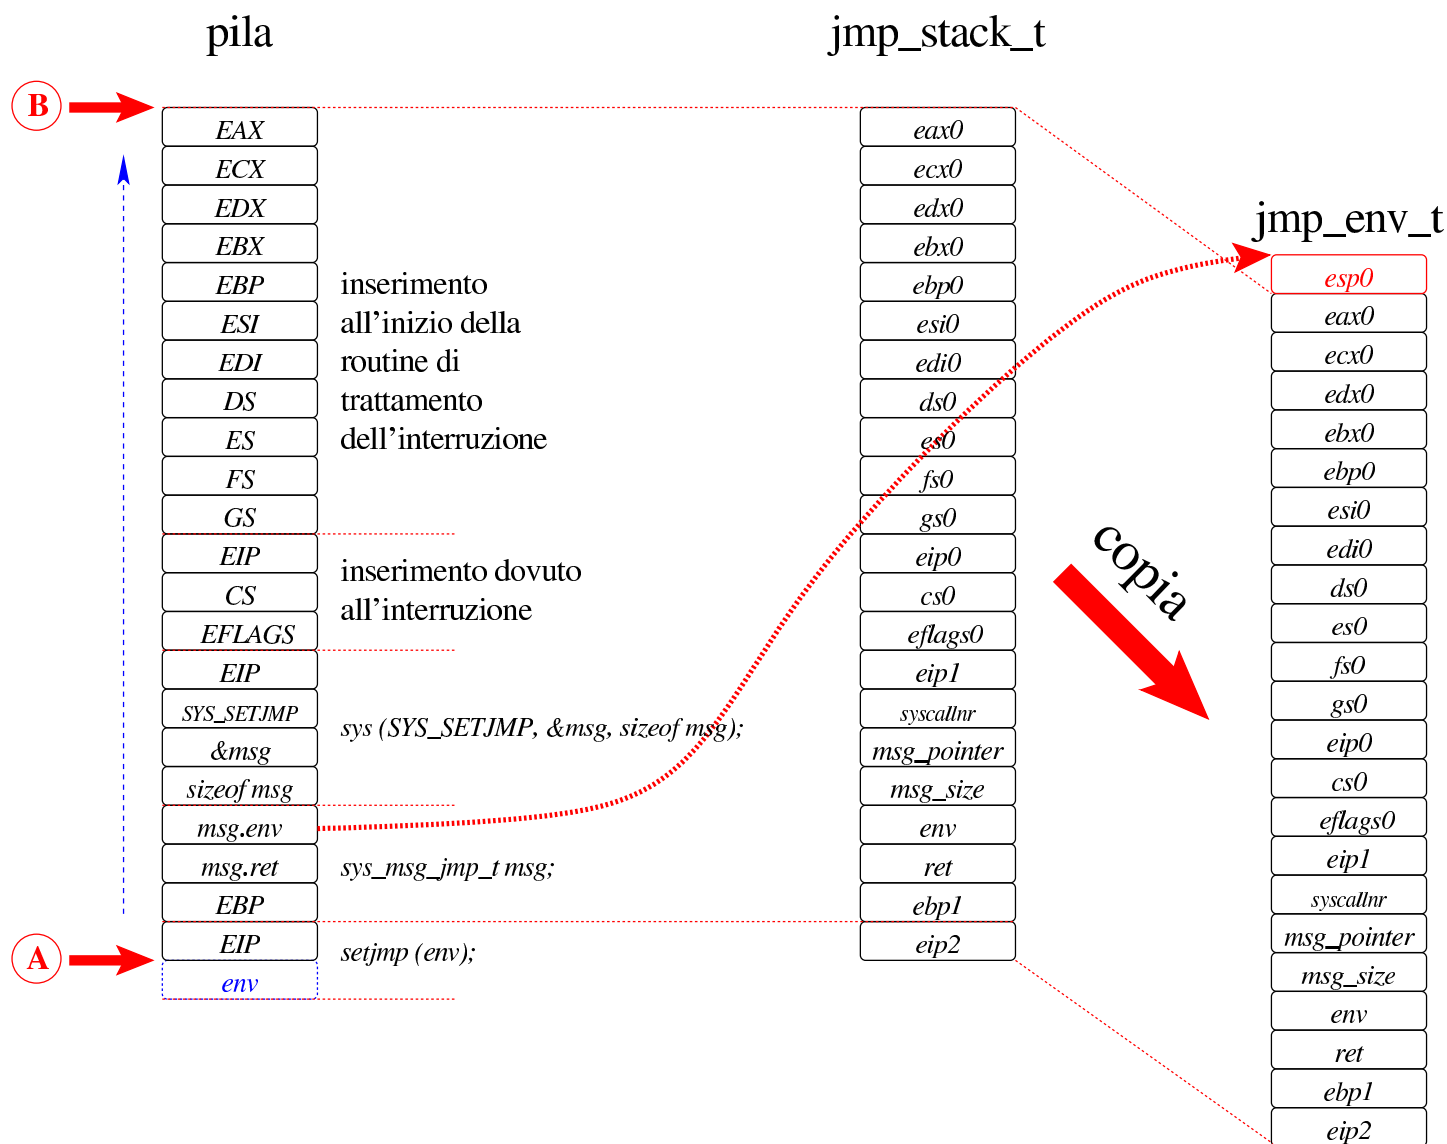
pila

jmp_stack_t

jmp_env_t

B

A

EAX
ECX
EDX
EBX
EBP
ESI
EDI
DS
ES
FS
GS
EIP
CS
EFLAGS
EIP
SYS_SETJMP
&msg
sizeof msg
msg.env
msg.ret
EBP
EIP
env

inserimento all'inizio della routine di trattamento dell'interruzione

inserimento dovuto all'interruzione

sys (SYS_SETJMP, &msg, sizeof msg);

sys_msg_jmp_t msg;

setjmp (env);

eax0
ecx0
edx0
ebx0
ebp0
esi0
edi0
ds0
es0
fs0
gs0
eip0
cs0
eflags0
eip1
syscallnr
msg_pointer
msg_size
env
ret
ebp1
eip2

copia

esp0
eax0
ecx0
edx0
ebx0
ebp0
esi0
edi0
ds0
es0
fs0
gs0
eip0
cs0
eflags0
eip1
syscallnr
msg_pointer
msg_size
env
ret
ebp1
eip2